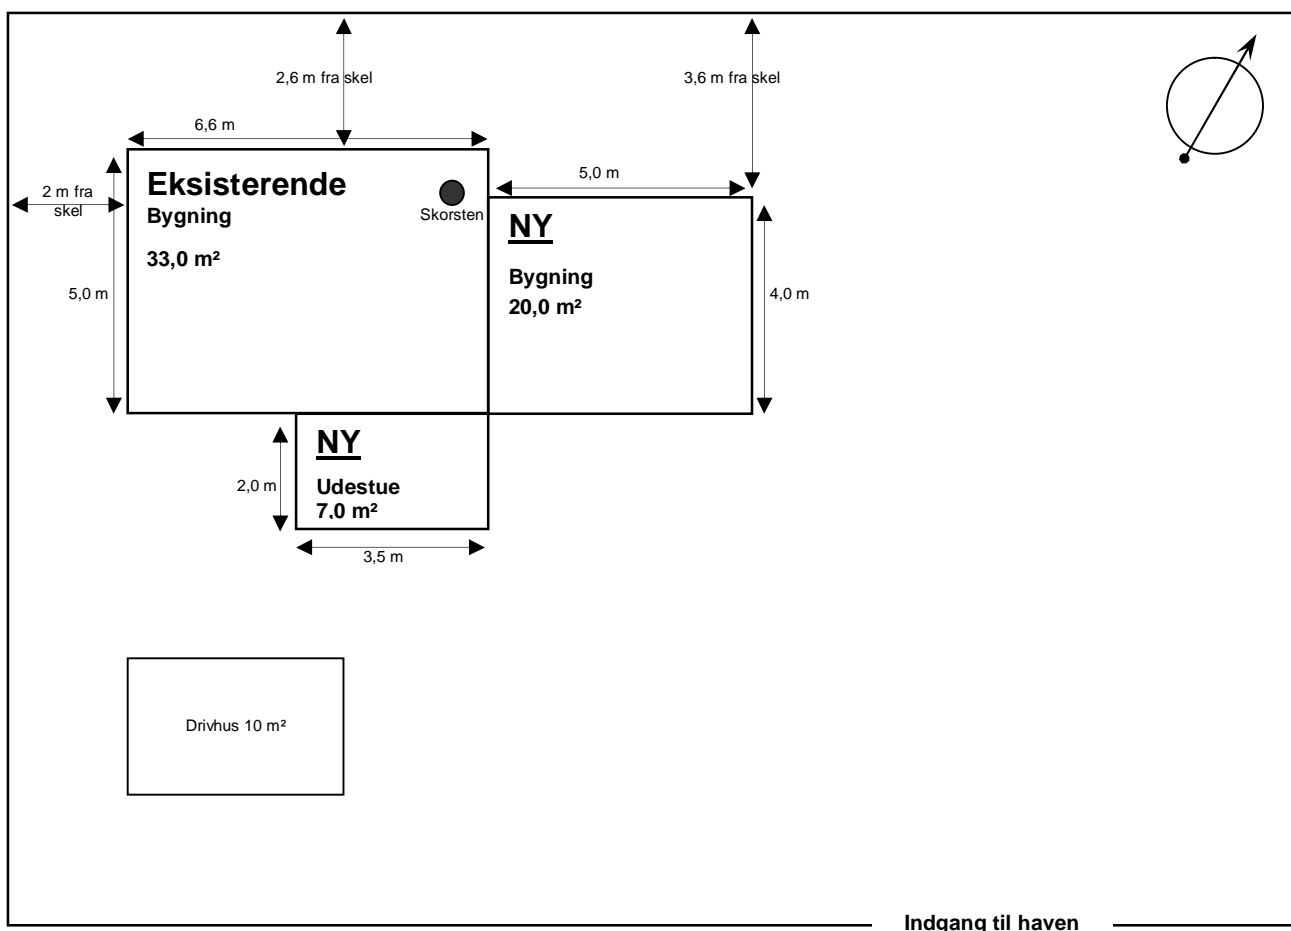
2,6 m fra skel

3,6 m fra skel

6,6 m

2 m fra skel

Eksisterende
Bygning

33,0 m²

Skorsten

5,0 m

5,0 m

NY

Bygning
20,0 m²

4,0 m

NY

Udestue
7,0 m²

2,0 m

3,5 m

Drivhus 10 m²

Indgang til haven